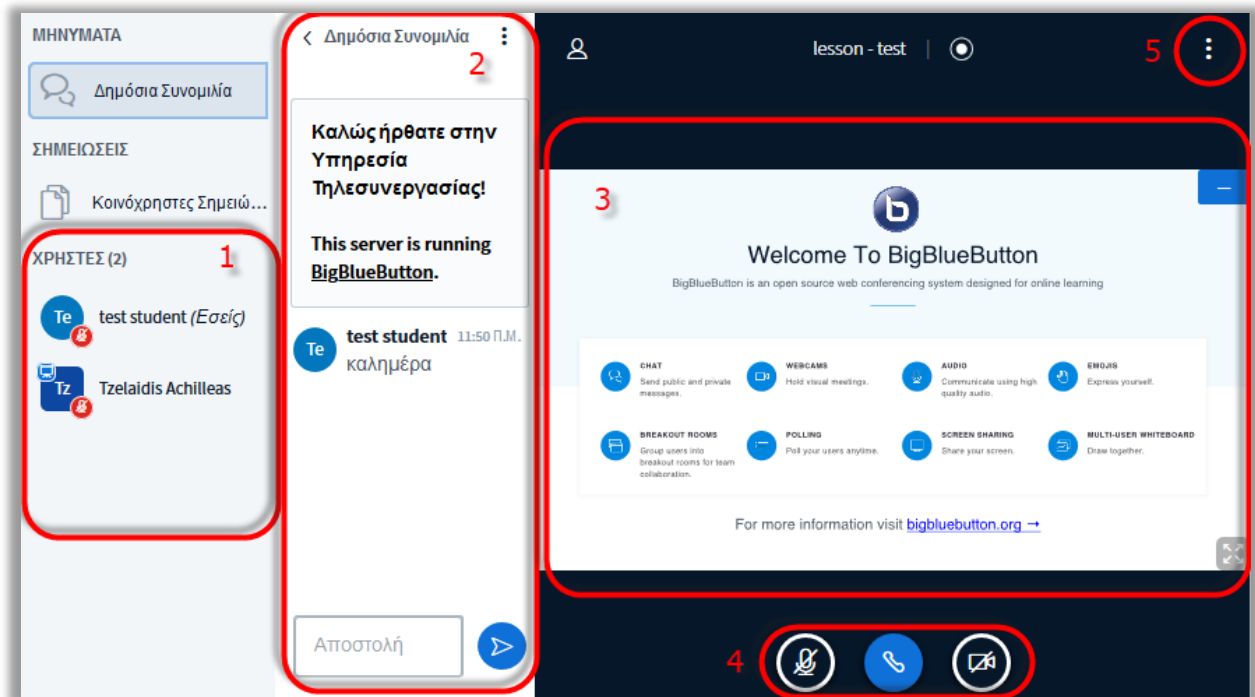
ΜΗΝΥΜΑΤΑ

Δημόσια Συνομιλία

ΣΗΜΕΙΩΣΕΙΣ

Κοινόχρηστες Σημειώ...

ΧΡΗΣΤΕΣ (2)

1

Te test student (Εσείς)

Tz Tzelaidis Achilleas

Δημόσια Συνομιλία

2

Καλώς ήρθατε στην Υπηρεσία Τηλεσυνεργασίας!

This server is running BigBlueButton.

Te test student 11:50 Π.Μ.
καλημέρα

Αποστολή

lesson - test

5

3

Welcome To BigBlueButton

BigBlueButton is an open source web conferencing system designed for online learning

CHAT
Send public and private messages.

WEBCAMS
Hold visual meetings.

AUDIO
Communicate using high quality audio.

EMOJIS
Express yourself.

BREAKOUT ROOMS
Group users into breakout rooms for team collaboration.

POLLING
Poll your users anytime.

SCREEN SHARING
Share your screen.

MULTI-USER WHITEBOARD
Draw together.

For more information visit bigbluebutton.org →

4